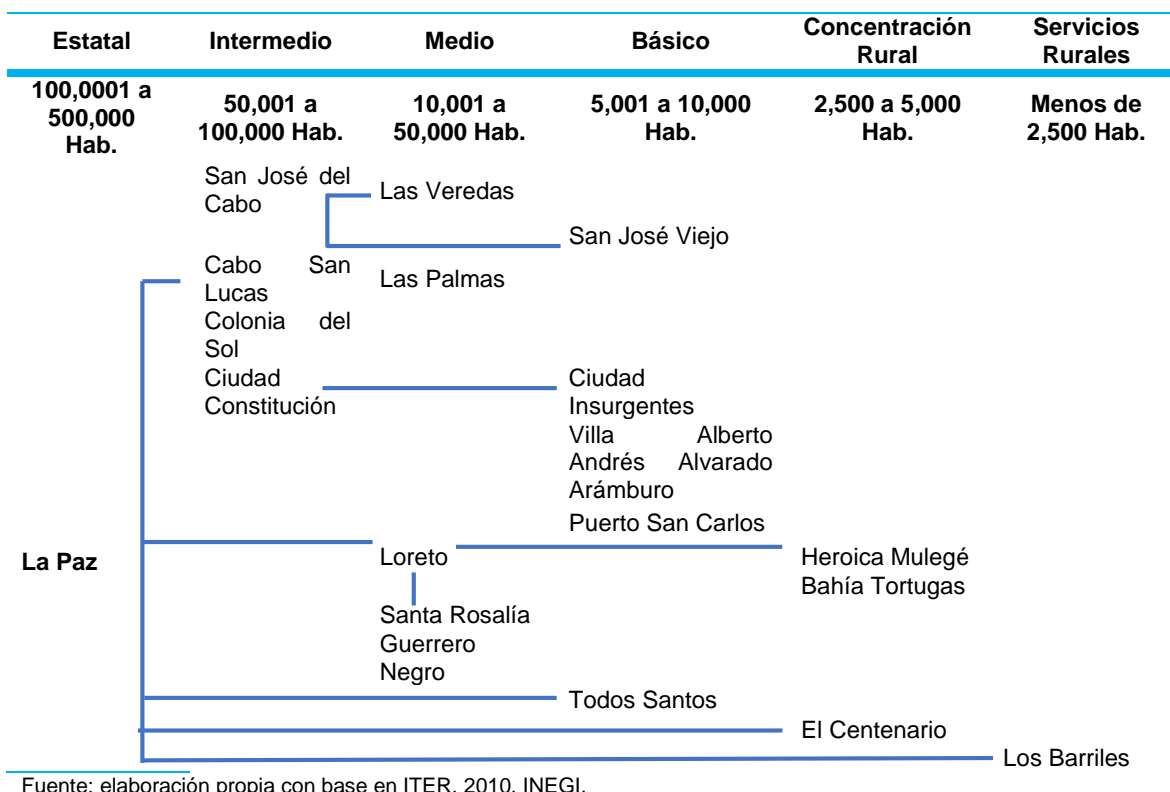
| Estatal | Intermedio | Medio | Básico | Concentración Rural | Servicios Rurales |
|---|---|---|---|---|---|
| 100,0001 a 500,000 Hab. | 50,001 a 100,000 Hab. | 10,001 a 50,000 Hab. | 5,001 a 10,000 Hab. | 2,500 a 5,000 Hab. | Menos de 2,500 Hab. |

San José del Cabo
Las Veredas
San José Viejo
Cabo San Lucas
Las Palmas
Colonia del Sol
Ciudad Constitución
Ciudad Insurgentes
Villa Alberto Andrés Alvarado Arámburo
Puerto San Carlos
La Paz
Loreto
Heroica Mulegé
Bahía Tortugas
Santa Rosalía
Guerrero Negro
Todos Santos
El Centenario
Los Barriles

Fuente: elaboración propia con base en ITER, 2010, INEGI.